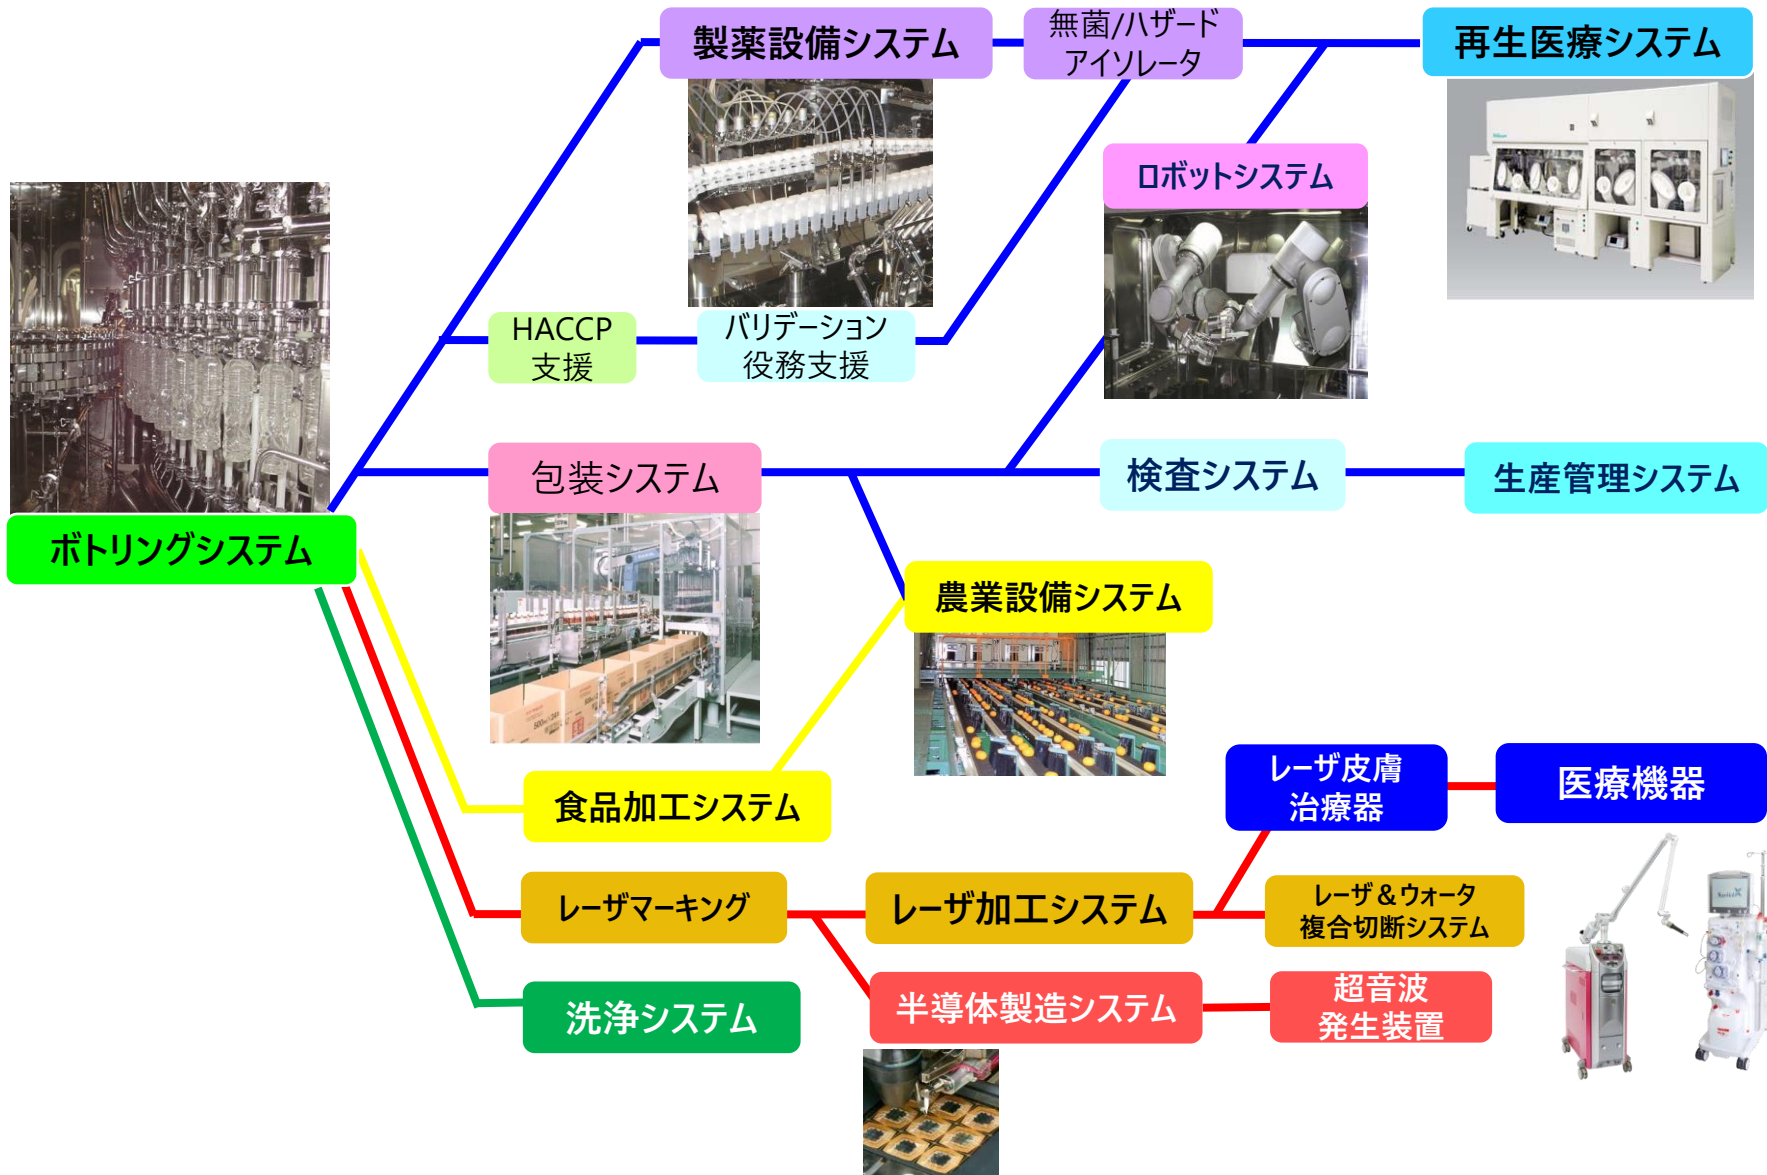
製薬設備システム

無菌/ハザード
アイソレータ

再生医療システム

ロボットシステム

HACCP
支援

バリデーション
役務支援

包装システム

検査システム

生産管理システム

ボトリングシステム

農業設備システム

食品加工システム

レーザ皮膚
治療器

医療機器

レーザマーキング

レーザ加工システム

レーザ＆ウォータ
複合切断システム

洗浄システム

半導体製造システム

超音波
発生装置